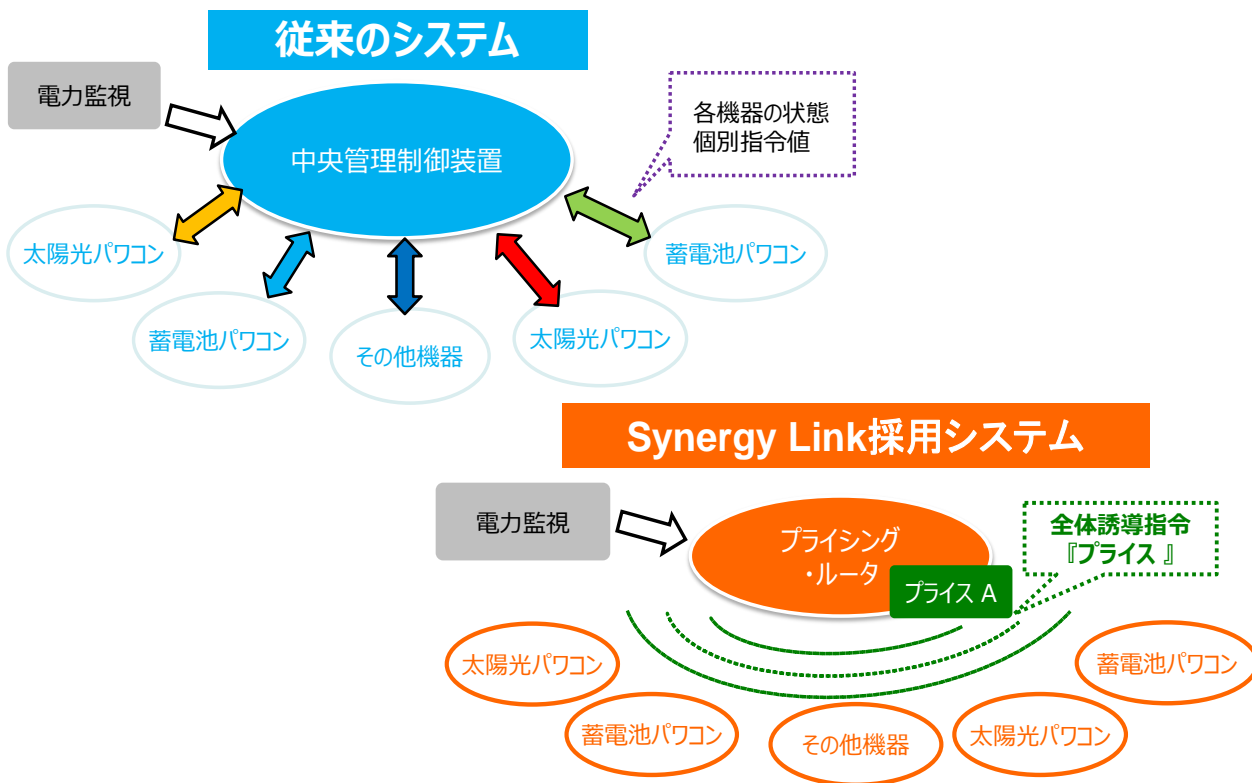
従来のシステム

電力監視

中央管理制御装置

各機器の状態
個別指令値

太陽光パワコン

蓄電池パワコン

その他機器

太陽光パワコン

蓄電池パワコン

Synergy Link採用システム

電力監視

プライシング
・ルータ

プライス A

全体誘導指令
『プライス 』

太陽光パワコン

蓄電池パワコン

その他機器

太陽光パワコン

蓄電池パワコン